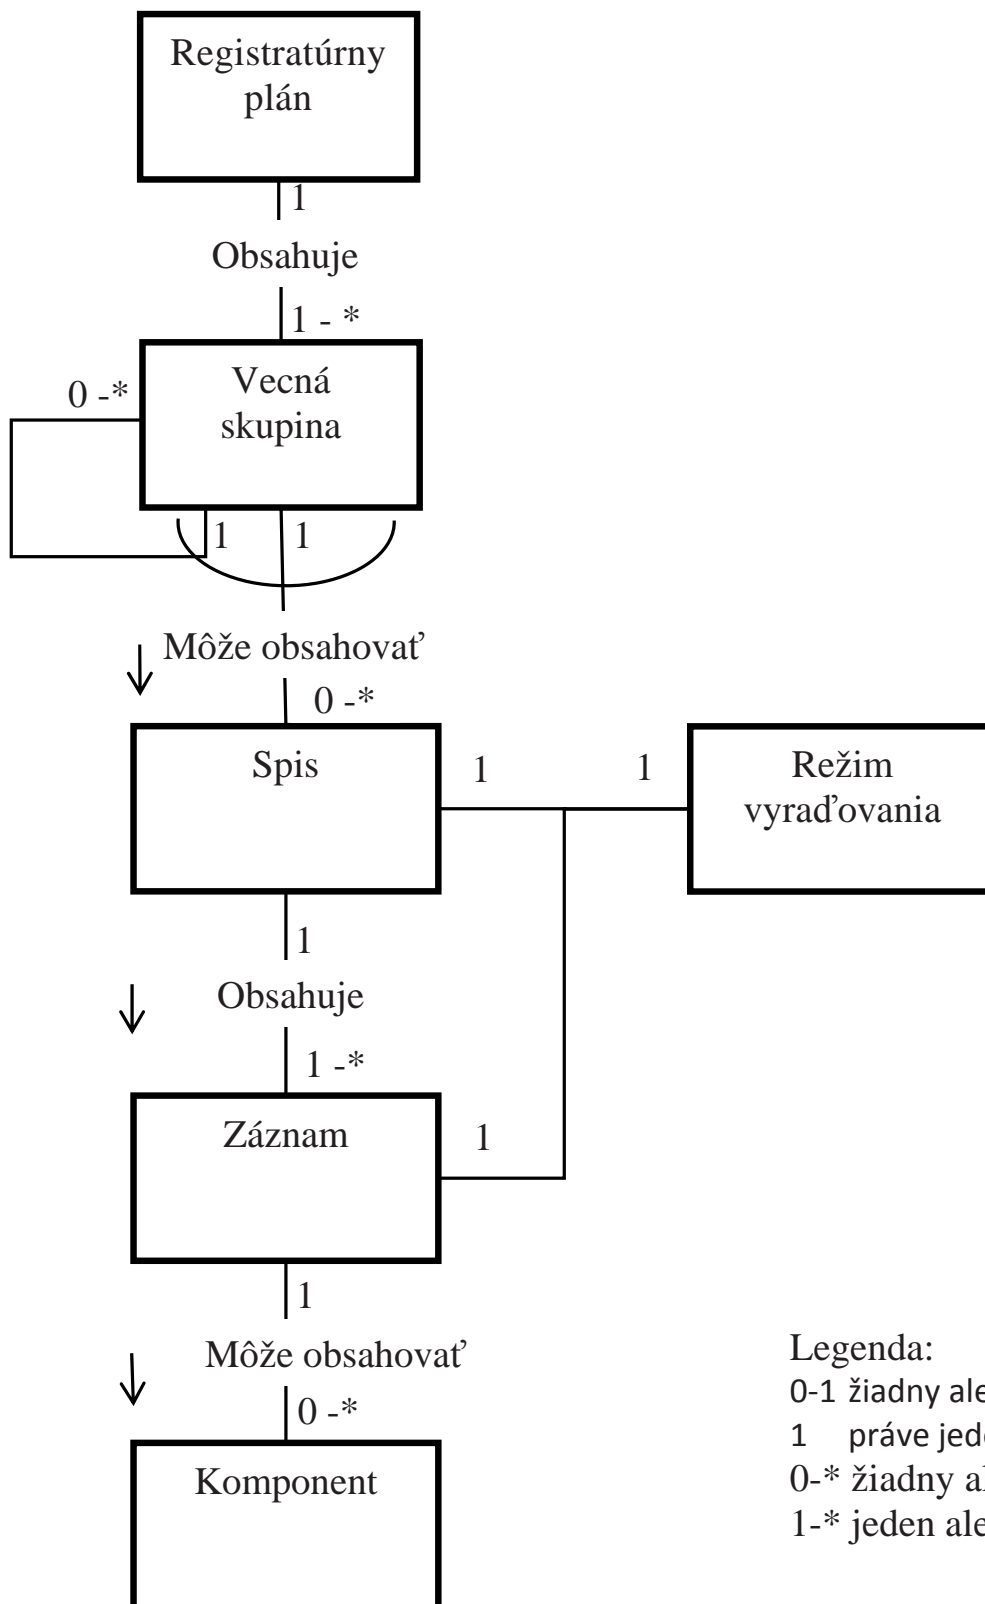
Registratúrny plán

1

Obsahuje

1 - *

0 -*

Vecná skupina

1

1

Môže obsahovať

0 -*

Spis

1

1

Režim vyraďovania

1

Obsahuje

1 -*

Záznam

1

1

Môže obsahovať

0 -*

Komponent

Legenda:
0-1 žiadny ale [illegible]
1 práve jed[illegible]
0-* žiadny a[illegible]
1-* jeden ale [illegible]